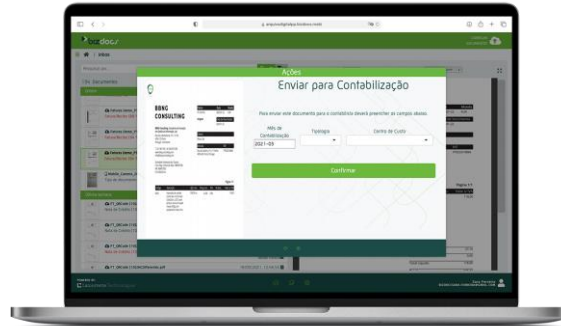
Ações

Enviar para Contabilização

BDNG CONSULTING

Para enviar este documento para a contabilidade deverá preencher os campos abaixo.

Mês de Contabilização

2021-05

Tipologia

Centro de Custo

Confirmar

bizdocs

Inbox